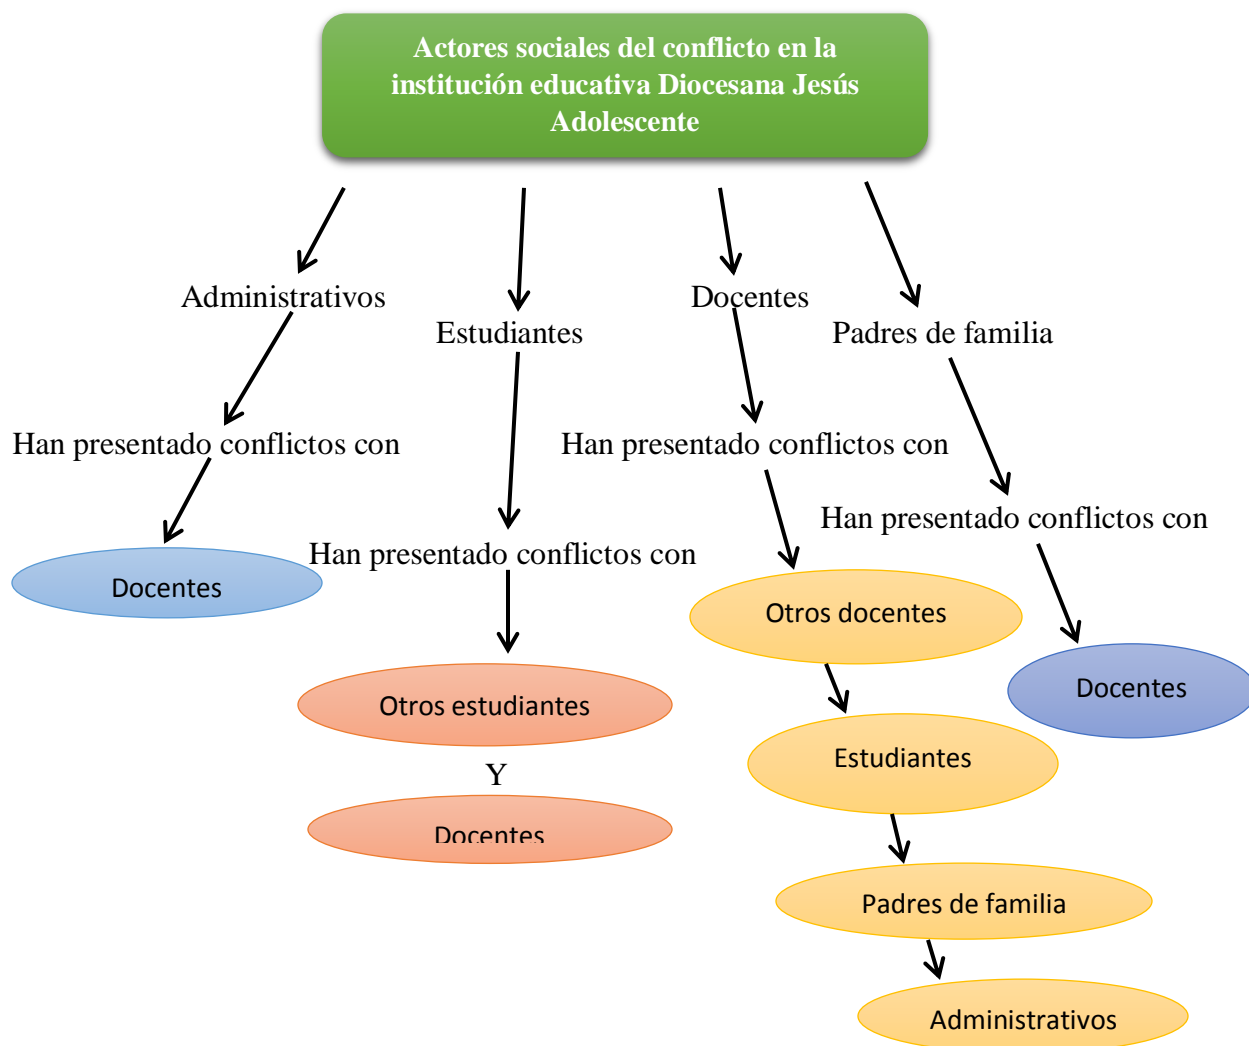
Actores sociales del conflicto en la institución educativa Diocesana Jesús Adolescente

Administrativos

Han presentado conflictos con

Docentes

Estudiantes

Han presentado conflictos con

Otros estudiantes

Y

Docentes

Docentes

Han presentado conflictos con

Otros docentes

Estudiantes

Padres de familia

Administrativos

Padres de familia

Han presentado conflictos con

Docentes